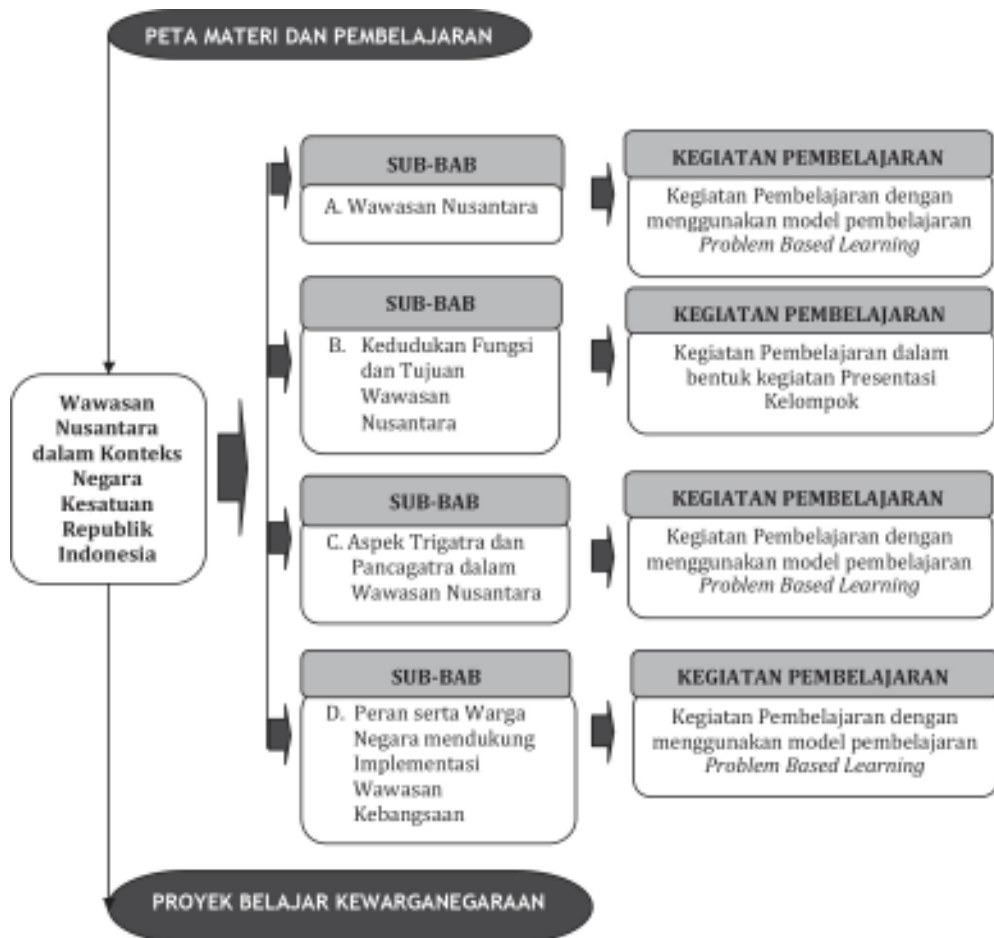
PETA MATERI DAN PEMBELAJARAN

Wawasan Nusantara dalam Konteks Negara Kesatuan Republik Indonesia

SUB-BAB

A. Wawasan Nusantara

KEGIATAN PEMBELAJARAN

Kegiatan Pembelajaran dengan menggunakan model pembelajaran *Problem Based Learning*

SUB-BAB

B. Kedudukan Fungsi dan Tujuan Wawasan Nusantara

KEGIATAN PEMBELAJARAN

Kegiatan Pembelajaran dalam bentuk kegiatan Presentasi Kelompok

SUB-BAB

C. Aspek Trigatra dan Pancagatra dalam Wawasan Nusantara

KEGIATAN PEMBELAJARAN

Kegiatan Pembelajaran dengan menggunakan model pembelajaran *Problem Based Learning*

SUB-BAB

D. Peran serta Warga Negara mendukung Implementasi Wawasan Kebangsaan

KEGIATAN PEMBELAJARAN

Kegiatan Pembelajaran dengan menggunakan model pembelajaran *Problem Based Learning*

PROYEK BELAJAR KEWARGANEGARAAN